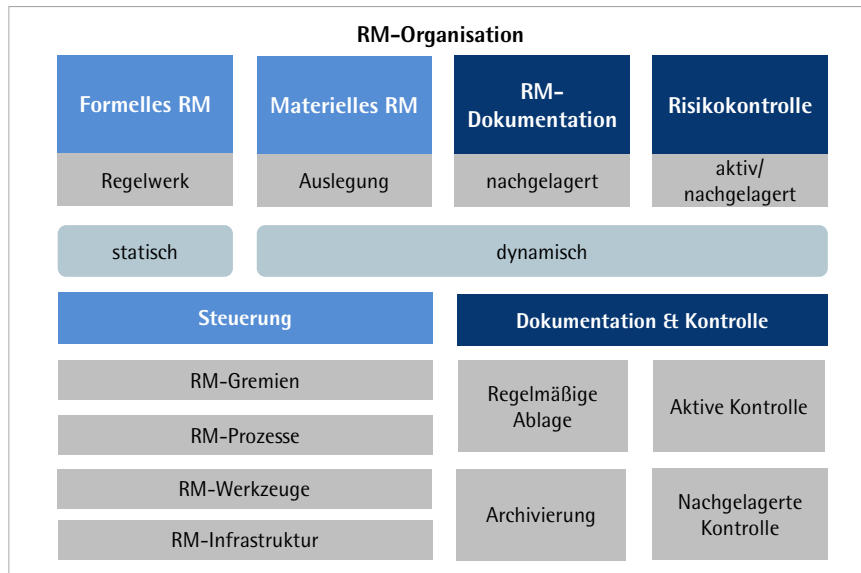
RM-Organisation

Formelles RM

Regelwerk

Materielles RM

Auslegung

RM-Dokumentation

nachgelagert

Risikokontrolle

aktiv/ nachgelagert

statisch

dynamisch

Steuerung

RM-Gremien

RM-Prozesse

RM-Werkzeuge

RM-Infrastruktur

Dokumentation & Kontrolle

Regelmäßige Ablage

Aktive Kontrolle

Archivierung

Nachgelagerte Kontrolle